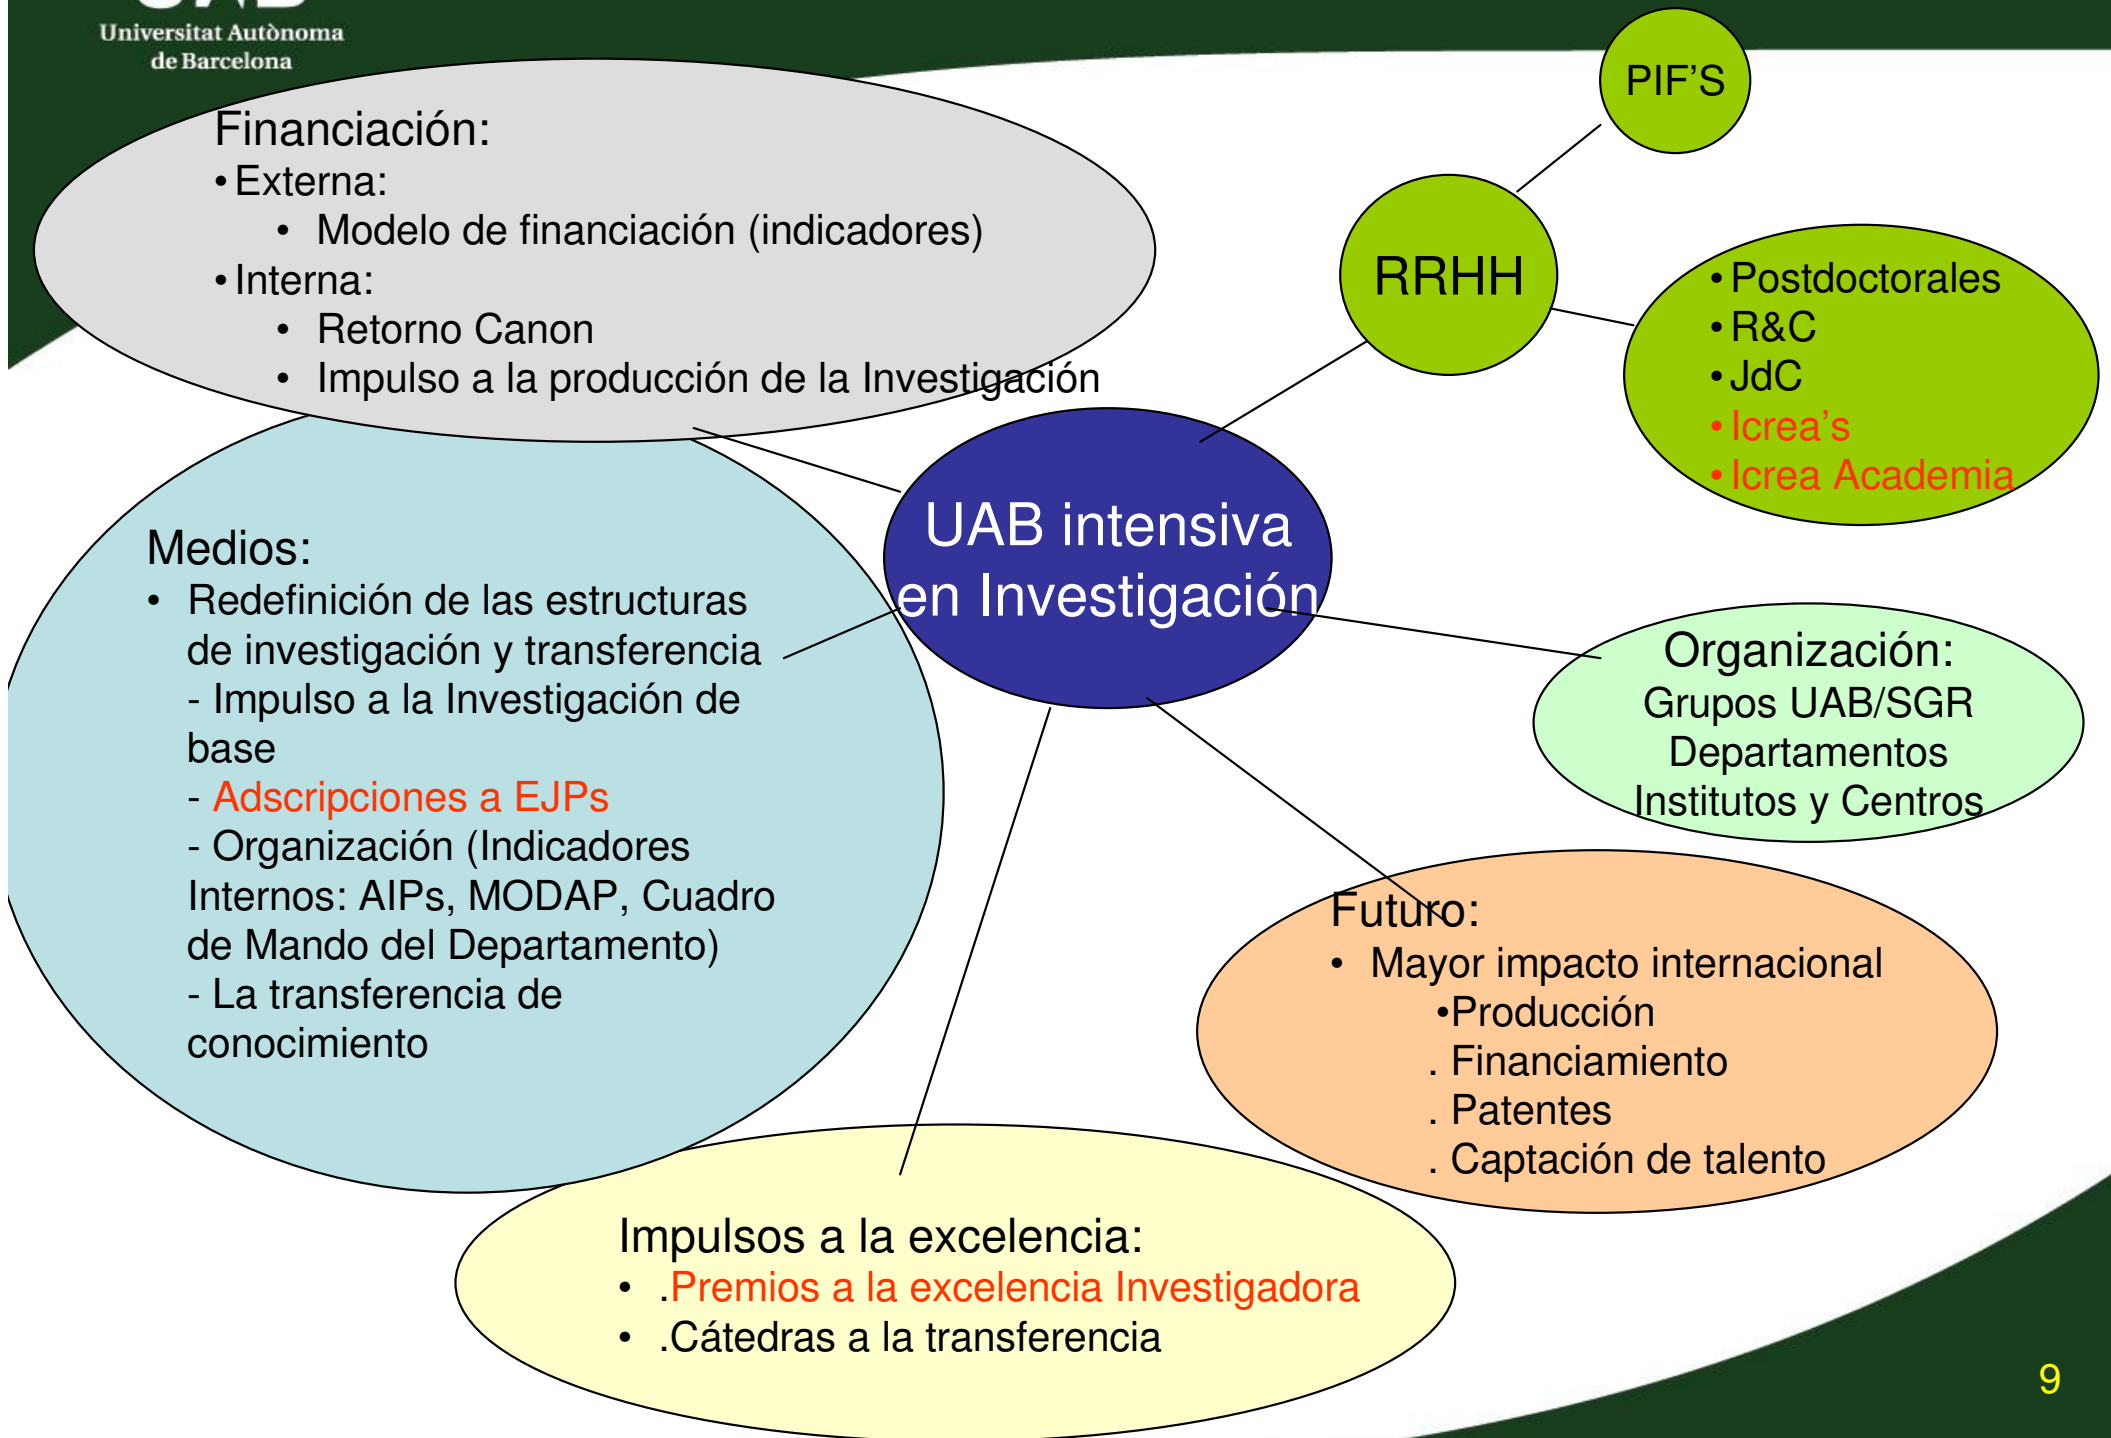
Universitat Autònoma de Barcelona

Financiación:
• Externa:
• Modelo de financiación (indicadores)
• Interna:
• Retorno Canon
• Impulso a la producción de la Investigación

PIF'S

RRHH

• Postdoctorales
• R&C
• JdC
• Icrea's
• Icrea Academia

UAB intensiva en Investigación

Medios:
• Redefinición de las estructuras de investigación y transferencia
- Impulso a la Investigación de base
- Adscripciones a EJPs
- Organización (Indicadores Internos: AIPs, MODAP, Cuadro de Mando del Departamento)
- La transferencia de conocimiento

Organización:
Grupos UAB/SGR
Departamentos
Institutos y Centros

Futuro:
• Mayor impacto internacional
•Producción
. Financiamiento
. Patentes
. Captación de talento

Impulsos a la excelencia:
• .Premios a la excelencia Investigadora
• .Cátedras a la transferencia

9